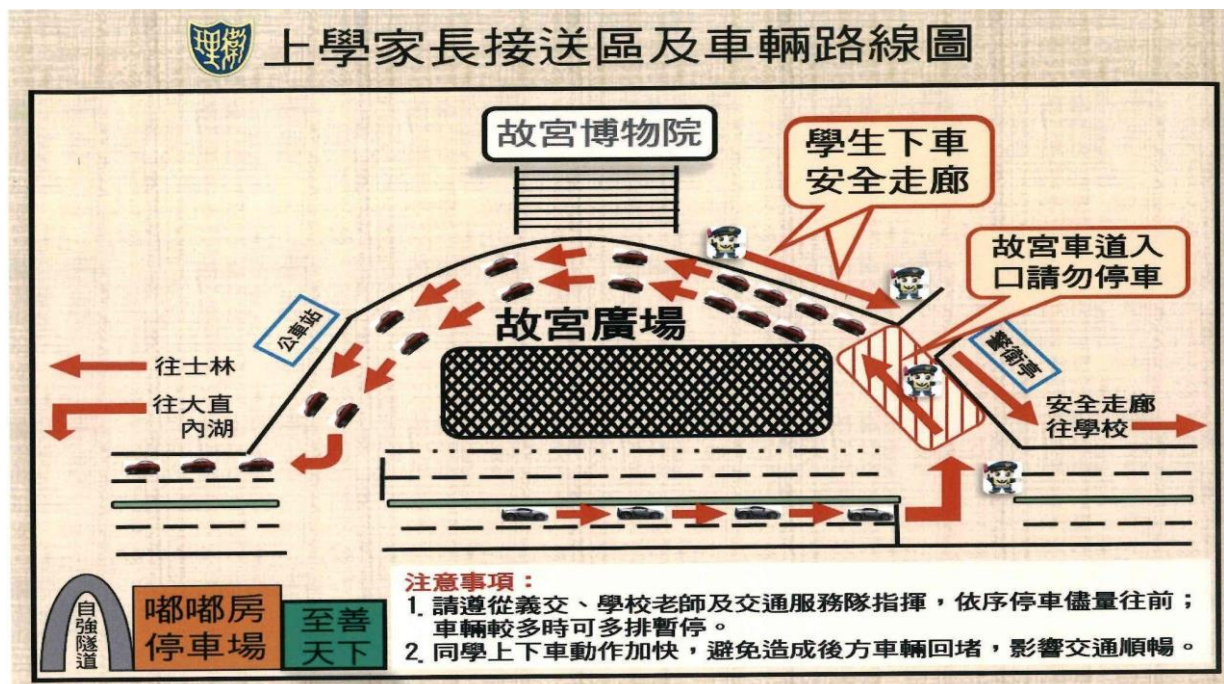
理衛 上學家長接送區及車輛路線圖

故宮博物院

學生下車安全走廊

故宮車道入口請勿停車

故宮廣場

公車站

警衛亭

往士林

往大直內湖

安全走廊往學校

自強隧道

嘟嘟房停車場

至善天下

注意事項：
1. 請遵從義交、學校老師及交通服務隊指揮，依序停車儘量往前；車輛較多時可多排暫停。
2. 同學上下車動作加快，避免造成後方車輛回堵，影響交通順暢。